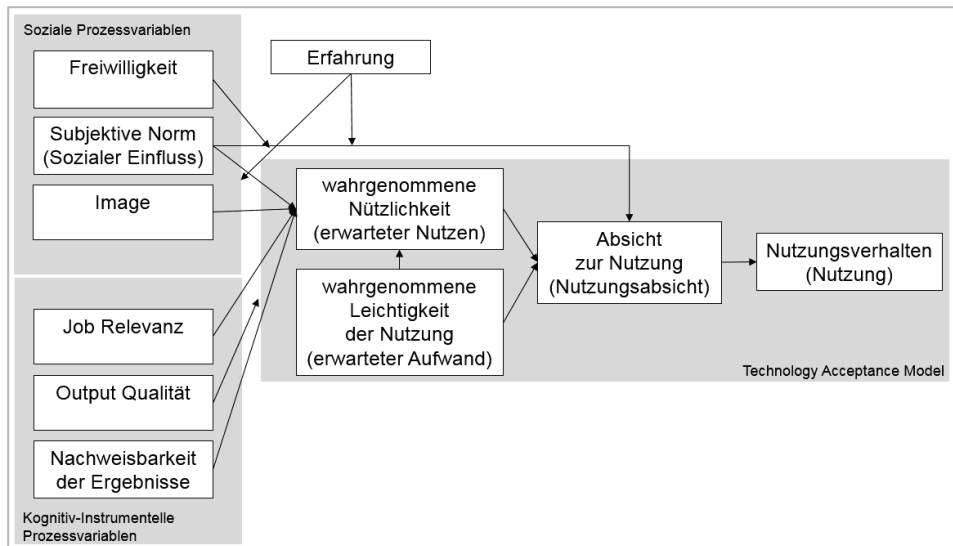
Soziale Prozessvariablen

Freiwilligkeit

Subjektive Norm (Sozialer Einfluss)

Image

Erfahrung

wahrgenommene Nützlichkeit (erwarteter Nutzen)

wahrgenommene Leichtigkeit der Nutzung (erwarteter Aufwand)

Absicht zur Nutzung (Nutzungsabsicht)

Nutzungsverhalten (Nutzung)

Technology Acceptance Model

Job Relevanz

Output Qualität

Nachweisbarkeit der Ergebnisse

Kognitiv-Instrumentelle Prozessvariablen